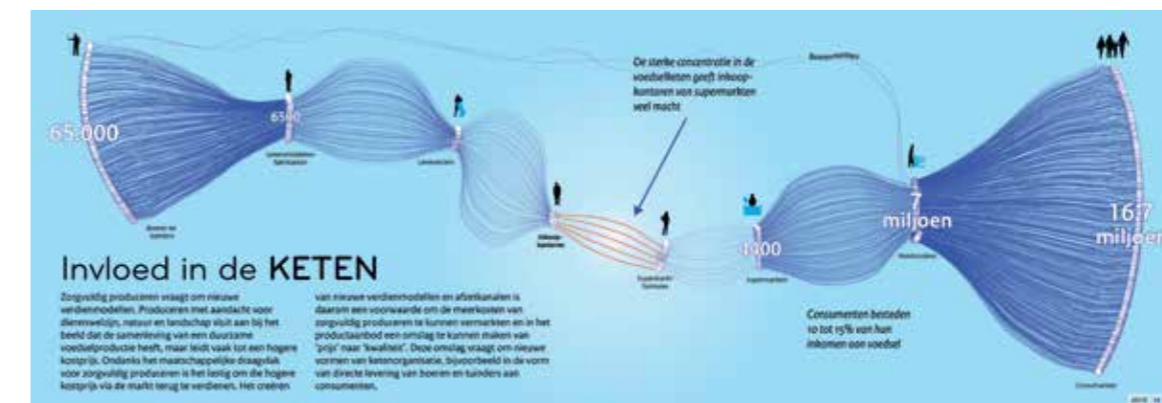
65.000

6500

De sterke concentratie in de voedselketen geeft inkoopkantoren van supermarkten veel macht

Boerenmarktjes

1400

7 miljoen

16,7 miljoen

Invloed in de KETEN

Zorgvuldig produceren vraagt om nieuwe verdienmodellen. Produceren met aandacht voor dierenwelzijn, natuur en landschap sluit aan bij het beeld dat de samenleving van een duurzame voedselproductie heeft, maar leidt vaak tot een hogere kostprijs. Ondanks het maatschappelijke draagvlak voor zorgvuldig produceren is het lastig om die hogere kostprijs via de markt terug te verdienen. Het creëren van nieuwe verdienmodellen en afzetkanalen is daarom een voorwaarde om de meerkosten van zorgvuldig produceren te kunnen vermarkten en in het productaanbod een omslag te kunnen maken van "prijs" naar "kwaliteit". Deze omslag vraagt om nieuwe vormen van ketenorganisatie, bijvoorbeeld in de vorm van directe levering van boeren en tuinders aan consumenten.

Consumenten besteden 10 tot 15% van hun inkomen aan voedsel